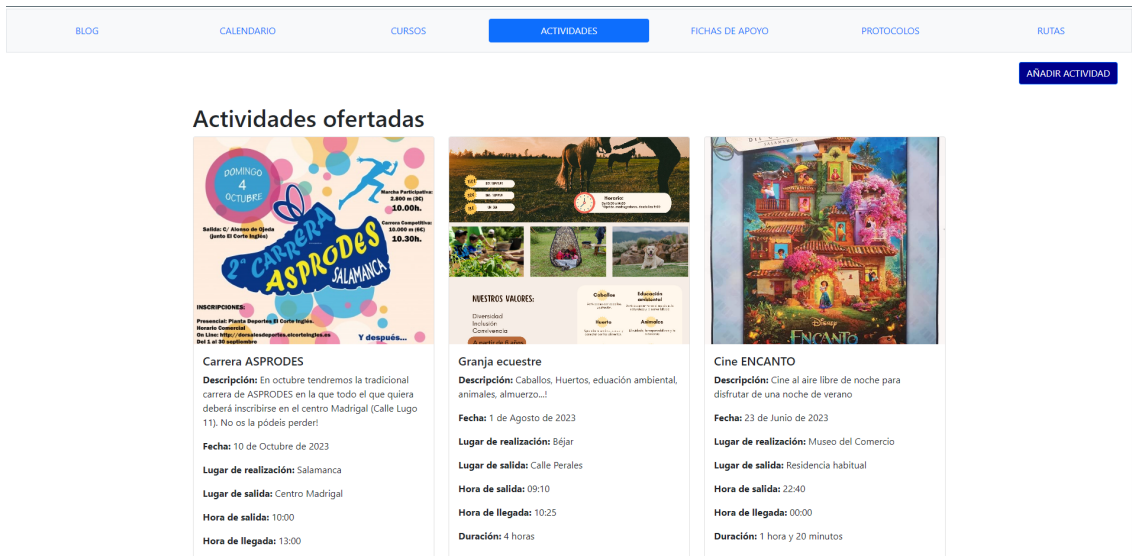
BLOG CALENDARIO CURSOS ACTIVIDADES FICHAS DE APOYO PROTOCOLOS RUTAS

AÑADIR ACTIVIDAD

Actividades ofertadas

DOMINGO 4 OCTUBRE

Marcha Participativa: 2.800 m (3€) 10.00h.

Salida: C/ Alonso de Ojeda (junto El Corte Inglés)

Carrera Competitiva: 10.000 m (6€) 10.30h.

2ª CARRERA ASPRODES SALAMANCA

INSCRIPCIONES:
Presencial: Planta Deportes El Corte Inglés. Horario Comercial
On Line: http://deralesdeportes.elcorteingles.es
Del 1 al 30 septiembre

Y después...

Carrera ASPRODES

Descripción: En octubre tendremos la tradicional carrera de ASPRODES en la que todo el que quiera deberá inscribirse en el centro Madrigal (Calle Lugo 11). No os la pódeis perder!

Fecha: 10 de Octubre de 2023

Lugar de realización: Salamanca

Lugar de salida: Centro Madrigal

Hora de salida: 10:00

Hora de llegada: 13:00

Horario:

NUESTROS VALORES:
Diversidad
Inclusión
Convivencia

Caballos
Educación ambiental
Huerto
Animales

Granja ecuestre

Descripción: Caballos, Huertos, eduación ambiental, animales, almuerzo...!

Fecha: 1 de Agosto de 2023

Lugar de realización: Béjar

Lugar de salida: Calle Perales

Hora de salida: 09:10

Hora de llegada: 10:25

Duración: 4 horas

SALAMANCA

Disney ENCANTO

Cine ENCANTO

Descripción: Cine al aire libre de noche para disfrutar de una noche de verano

Fecha: 23 de Junio de 2023

Lugar de realización: Museo del Comercio

Lugar de salida: Residencia habitual

Hora de salida: 22:40

Hora de llegada: 00:00

Duración: 1 hora y 20 minutos